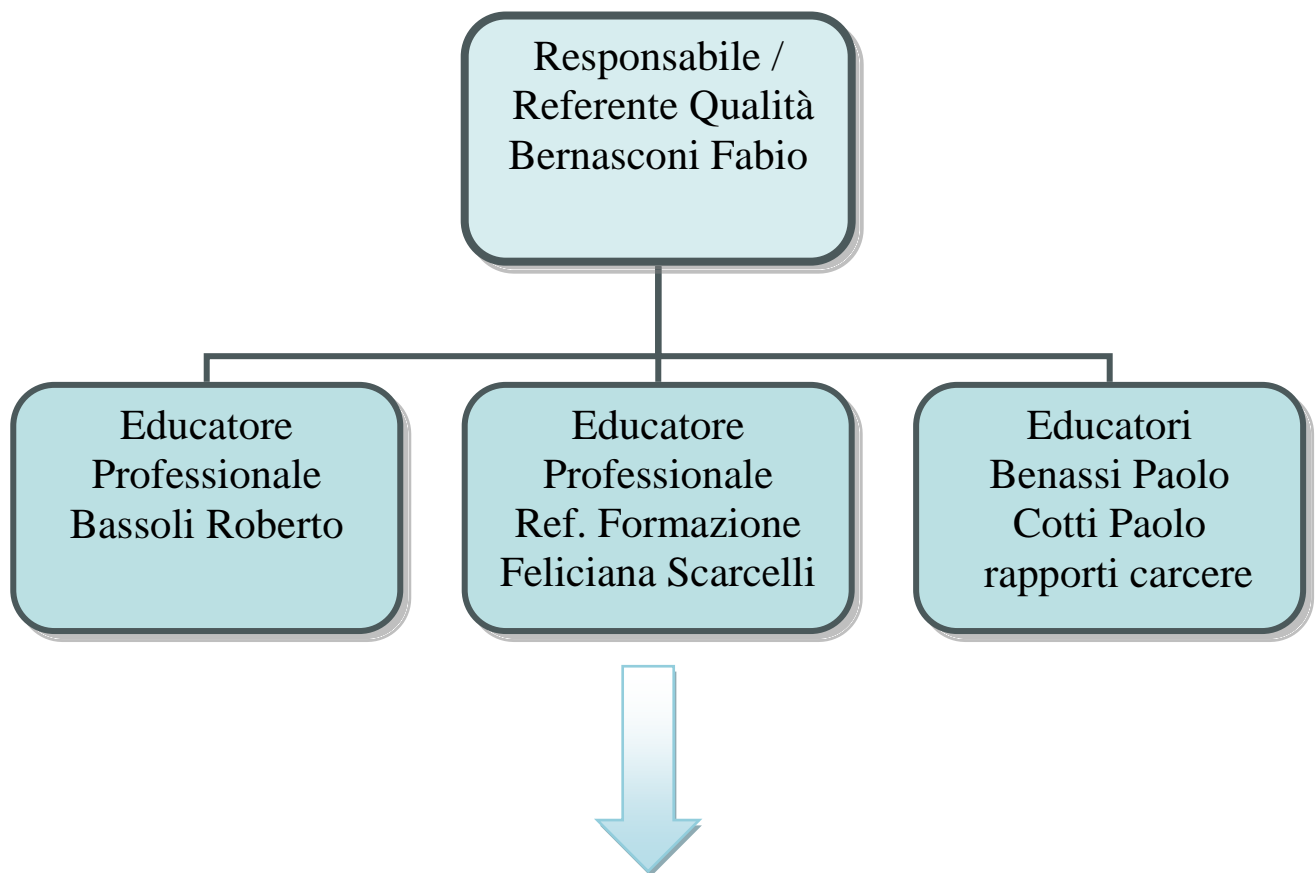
Responsabile / Referente Qualità Bernasconi Fabio

Educatore Professionale Bassoli Roberto

Educatore Professionale Ref. Formazione Feliciana Scarcelli

Educatori Benassi Paolo Cotti Paolo rapporti carcere